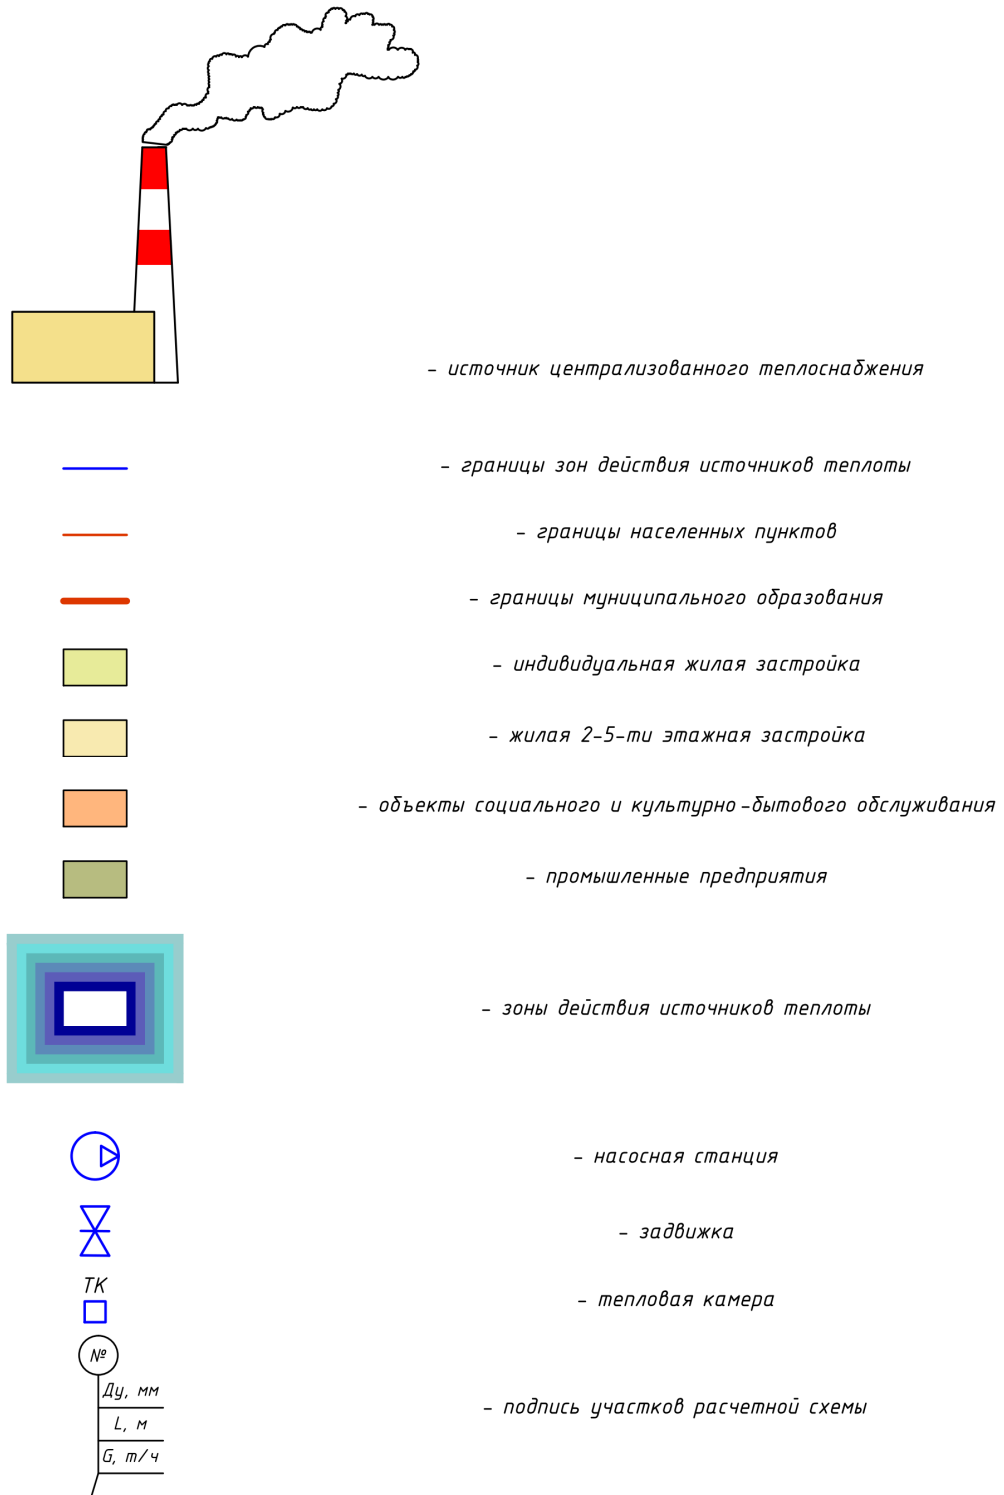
– источник централизованного теплоснабжения

– границы зон действия источников теплоты

– границы населенных пунктов

– границы муниципального образования

– индивидуальная жилая застройка

– жилая 2-5-ти этажная застройка

– объекты социального и культурно-бытового обслуживания

– промышленные предприятия

– зоны действия источников теплоты

– насосная станция

– задвижка

ТК

– тепловая камера

№

Ду, мм

L, м

G, т/ч

– подпись участков расчетной схемы